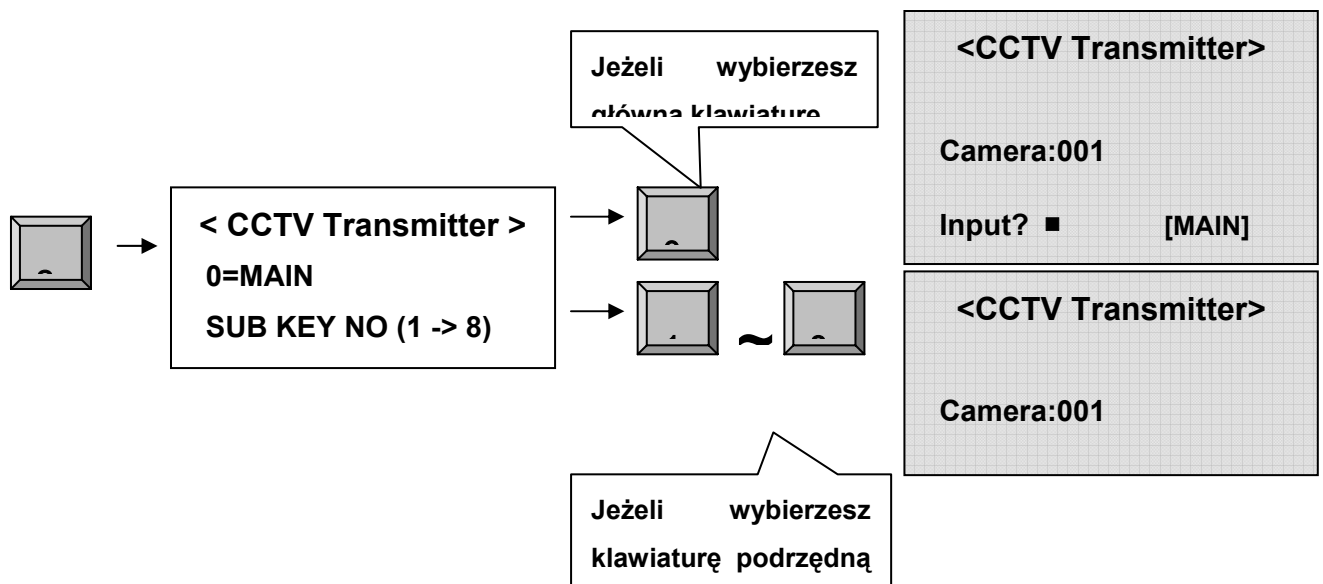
Jeżeli wybierzesz główną klawiaturę

<CCTV Transmitter>

Camera:001

Input? ■ [MAIN]

< CCTV Transmitter >
0=MAIN
SUB KEY NO (1 -> 8)

~

<CCTV Transmitter>

Camera:001

Jeżeli wybierzesz klawiaturę podrzędną